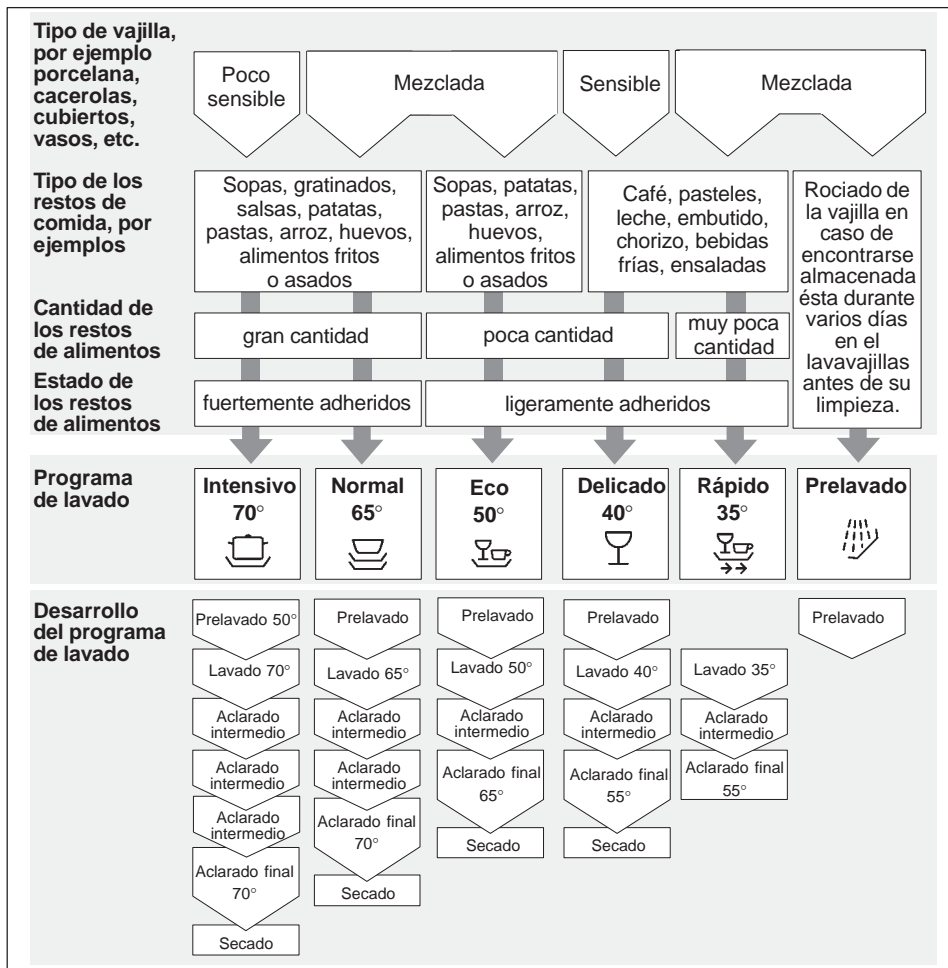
Tipo de vajilla, por ejemplo porcelana, cacerolas, cubiertos, vasos, etc.

Poco sensible

Mezclada

Sensible

Mezclada

Tipo de los restos de comida, por ejemplos

Sopas, gratinados, salsas, patatas, pastas, arroz, huevos, alimentos fritos o asados

Sopas, patatas, pastas, arroz, huevos, alimentos fritos o asados

Café, pasteles, leche, embutido, chorizo, bebidas frías, ensaladas

Rociado de la vajilla en caso de encontrarse almacenada ésta durante varios días en el lavavajillas antes de su limpieza.

Cantidad de los restos de alimentos

gran cantidad

poca cantidad

muy poca cantidad

Estado de los restos de alimentos

fuertemente adheridos

ligeramente adheridos

Programa de lavado

Intensivo 70°

Normal 65°

Eco 50°

Delicado 40°

Rápido 35°

Prelavado

Desarrollo del programa de lavado

Prelavado 50°
Lavado 70°
Aclarado intermedio
Aclarado intermedio
Aclarado intermedio
Aclarado final 70°
Secado

Prelavado
Lavado 65°
Aclarado intermedio
Aclarado intermedio
Aclarado final 70°
Secado

Prelavado
Lavado 50°
Aclarado intermedio
Aclarado final 65°
Secado

Prelavado
Lavado 40°
Aclarado intermedio
Aclarado final 55°
Secado

Lavado 35°
Aclarado intermedio
Aclarado final 55°

Prelavado